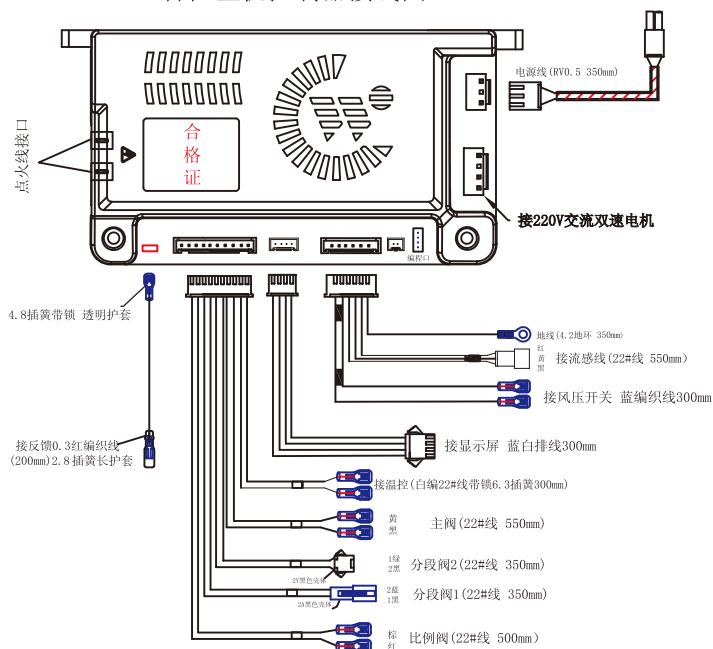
合格证

点火线接口

电源线(RV0.5 350mm)

接220V交流双速电机

编程口

4.8插簧带锁 透明护套

接反馈0.3红编织线(200mm)2.8插簧长护套

地线(4.2地环 350mm)

红
黄
黑

接流感线(22#线 550mm)

接风压开关 蓝编织线300mm

接显示屏 蓝白排线300mm

接温控(白编22#线带锁6.3插簧300mm)

黄
黑

主阀(22#线 550mm)

1绿
2黑

分段阀2(22#线 350mm)

2Y黑色壳体

2蓝
1黑

分段阀1(22#线 350mm)

2A黑色壳体

棕
红

比例阀(22#线 500mm)